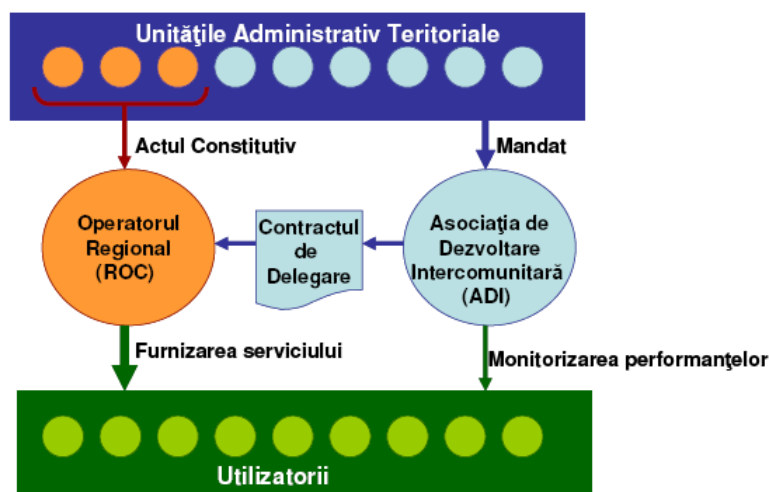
Unităţile Administrativ Teritoriale

Actul Constitutiv

Mandat

Operatorul Regional (ROC)

Contractul de Delegare

Asociaţia de Dezvoltare Intercomunitară (ADI)

Furnizarea serviciului

Monitorizarea performanţelor

Utilizatorii